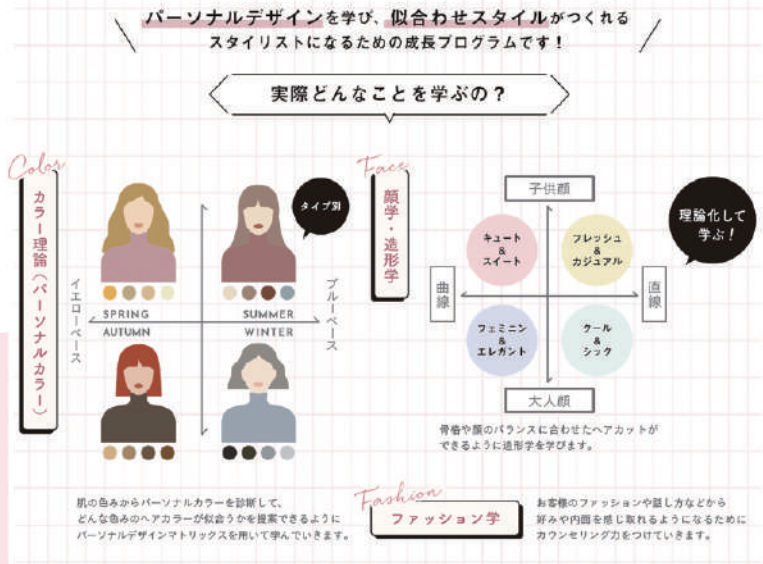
パーソナルデザインを学び、似合わせスタイルがつくれる
スタイリストになるための成長プログラムです！

実際どんなことを学ぶの？

Color

カラー理論（パーソナルカラー）

タイプ別

イエローベース

ブルーベース

SPRING

SUMMER

AUTUMN

WINTER

肌の色みからパーソナルカラーを診断して、どんな色みのヘアカラーが似合うかを提案できるようにパーソナルデザインマトリックスを用いて学んでいきます。

Face

顔学・造形学

子供顔

大人顔

曲線

直線

キュート＆スイート

フレッシュ＆カジュアル

フェミニン＆エレガント

クール＆シック

理論化して学ぶ！

骨格や顔のバランスに合わせたヘアカットができるように造形学を学びます。

Fashion

ファッション学

お客様のファッションや話し方などから好みや内面を感じ取れるようになるためにカウンセリング力をつけていきます。